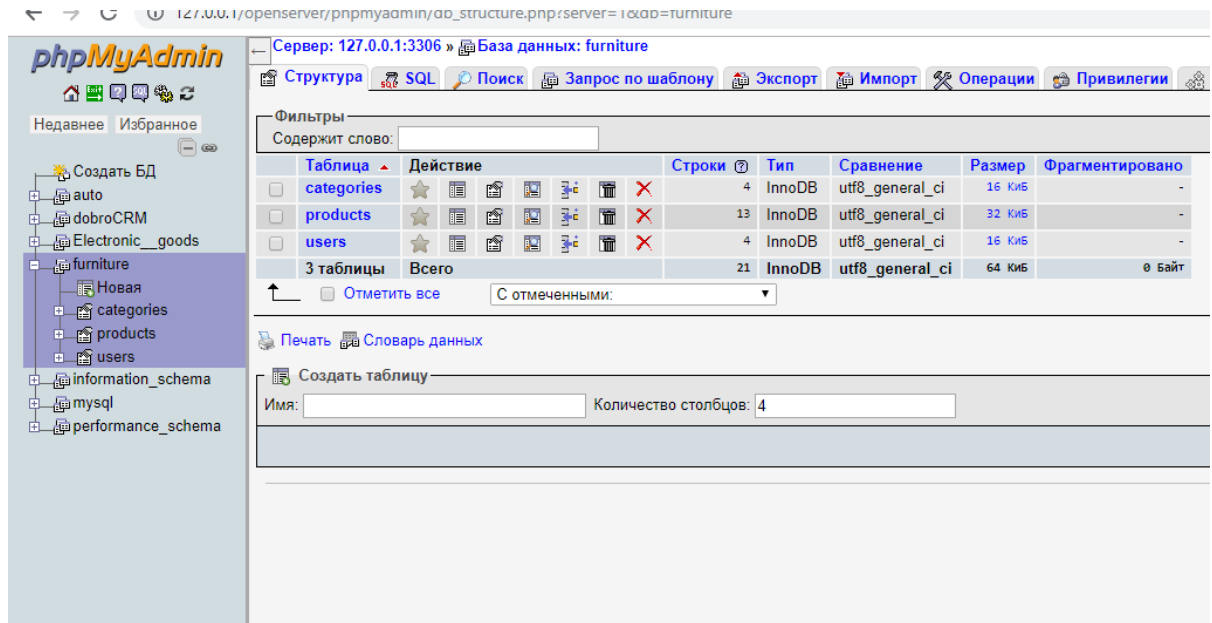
127.0.0.1/openserver/phpmyadmin/db_structure.php?server=1&db=furniture

phpMyAdmin

Недавнее Избранное

Создать БД
auto
dobroCRM
Electronic__goods
furniture
Новая
categories
products
users
information_schema
mysql
performance_schema

Сервер: 127.0.0.1:3306 » База данных: furniture

Структура SQL Поиск Запрос по шаблону Экспорт Импорт Операции Привилегии

Фильтры
Содержит слово:

| | Таблица ▲ | Действие | Строки | Тип | Сравнение | Размер | Фрагментировано |
|---|---|---|---|---|---|---|---|
| | categories | | 4 | InnoDB | utf8_general_ci | 16 КиБ | - |
| | products | | 13 | InnoDB | utf8_general_ci | 32 КиБ | - |
| | users | | 4 | InnoDB | utf8_general_ci | 16 КиБ | - |
| | 3 таблицы | Всего | 21 | InnoDB | utf8_general_ci | 64 КиБ | 0 Байт |

Отметить все С отмеченными:

Печать Словарь данных

Создать таблицу
Имя: Количество столбцов: 4